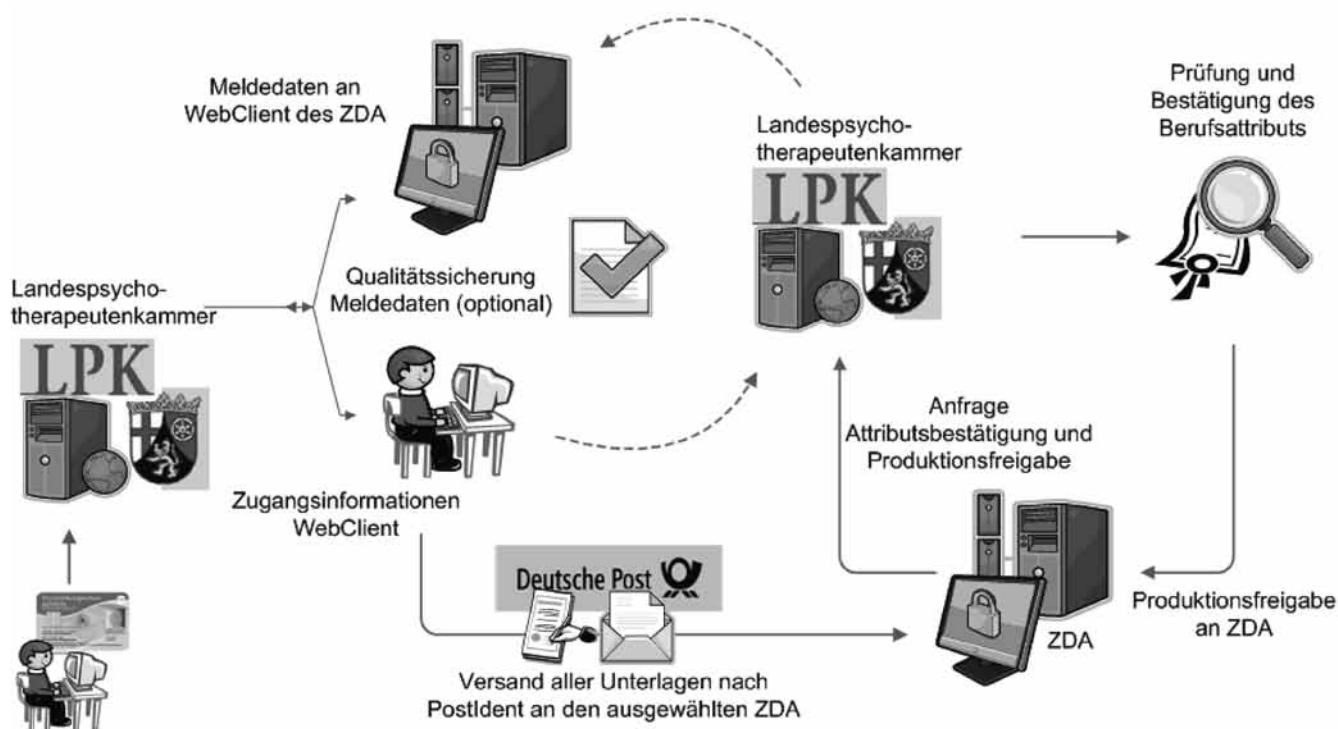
Meldedaten an WebClient des ZDA

Prüfung und Bestätigung des Berufsattributs

Landespsychotherapeutenkammer

LPK

Landespsychotherapeutenkammer

LPK

Qualitätssicherung Meldedaten (optional)

Anfrage Attributsbestätigung und Produktionsfreigabe

Zugangsinformationen WebClient

Deutsche Post

ZDA

Produktionsfreigabe an ZDA

Versand aller Unterlagen nach PostIdent an den ausgewählten ZDA